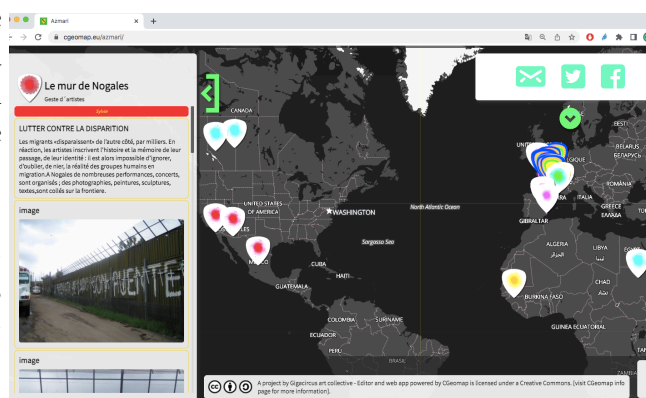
Azmari
cgeomap.eu/azmari/

Le mur de Nogales
Geste d´artistes
2jAzm

LUTTER CONTRE LA DISPARITION

Les migrants «disparaissent» de l'autre côté, par milliers. En réaction, les artistes inscrivent l'histoire et la mémoire de leur passage, de leur identité : il est alors impossible d'ignorer, d'oublier, de nier, la réalité des groupes humains en migration.A Nogales de nombreuses performances, concerts, sont organisés ; des photographies, peintures, sculptures, textes,sont collés sur la frontière.

image

PUENTE

image

CANADA
UNITED STATES OF AMERICA
WASHINGTON
North Atlantic Ocean
Sargasso Sea
MEXICO
CUBA
HAITI
GUATEMALA
COLOMBIA
SURINAME
ECUADOR
PERU
BRASIL
GIBRALTAR
ALGERIA
الجزائر
LIBYA
ليبيا
BURKINA FASO
CHAD
تشاد
GUINEA ECUATORIAL
ROMÂNIA
BELARUS
БЕЛАРУСЬ
EESTI
GREECE
ΕΛΛΑΔΑ
UNITED
GIQUE

A project by Gigacircus art collective - Editor and web app powered by CGeomap is licensed under a Creative Commons. (visit CGeomap info page for more information).